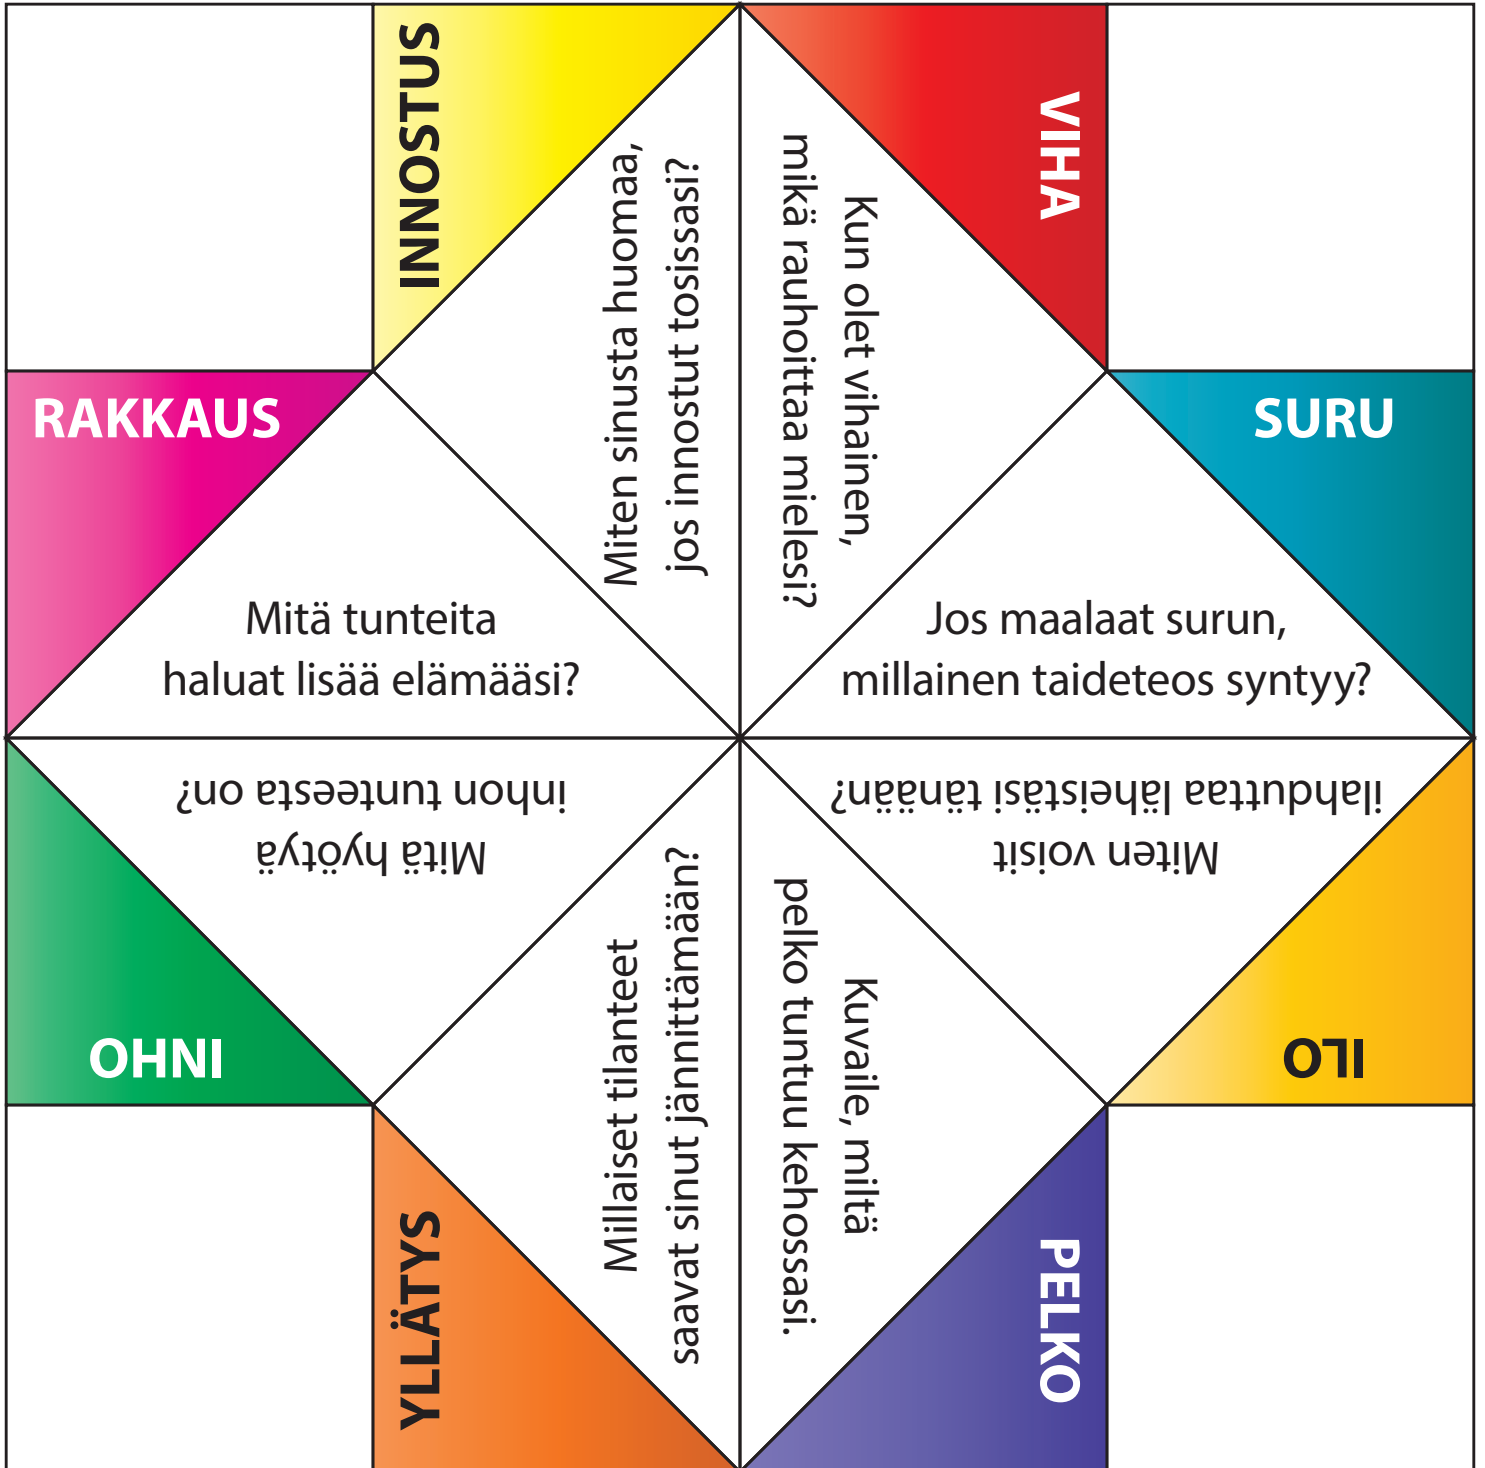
INNOSTUS

Miten sinusta huomaa, jos innostut tosissasi?

VIHA

Kun olet vihainen, mikä rauhoittaa mielesi?

RAKKAUS

Mitä tunteita haluat lisää elämääsi?

SURU

Jos maalaat surun, millainen taideteos syntyy?

INHO

Mitä hyötyä inhon tunteesta on?

ILO

Miten voisit ilahduttaa läheistäsi tänään?

YLLÄTYS

Millaiset tilanteet saavat sinut jännittämään?

PELKO

Kuvaile, miltä pelko tuntuu kehossasi.